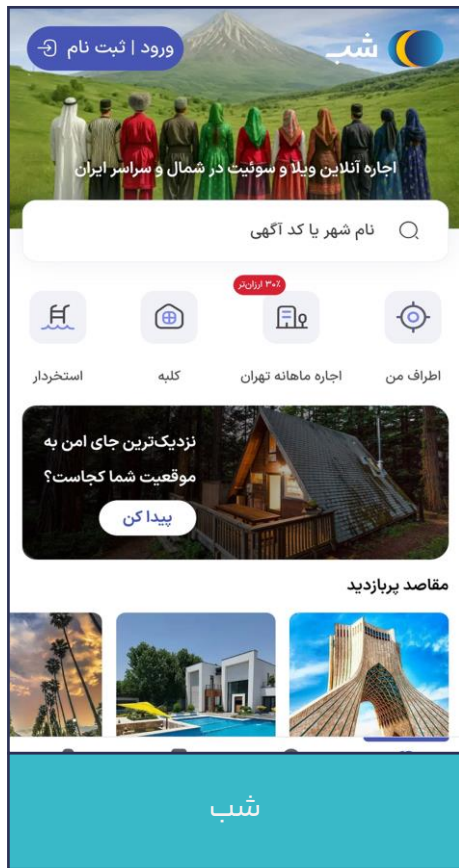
شب

ورود | ثبت نام

اجاره آنلاین ویلا و سوئیت در شمال و سراسر ایران

نام شهر یا کد آگهی

۳۰٪ ارزان‌تر

اطراف من

اجاره ماهانه تهران

کلبه

استخردار

نزدیک‌ترین جای امن به موقعیت شما کجاست؟

پیدا کن

مقاصد پربازدید

شب